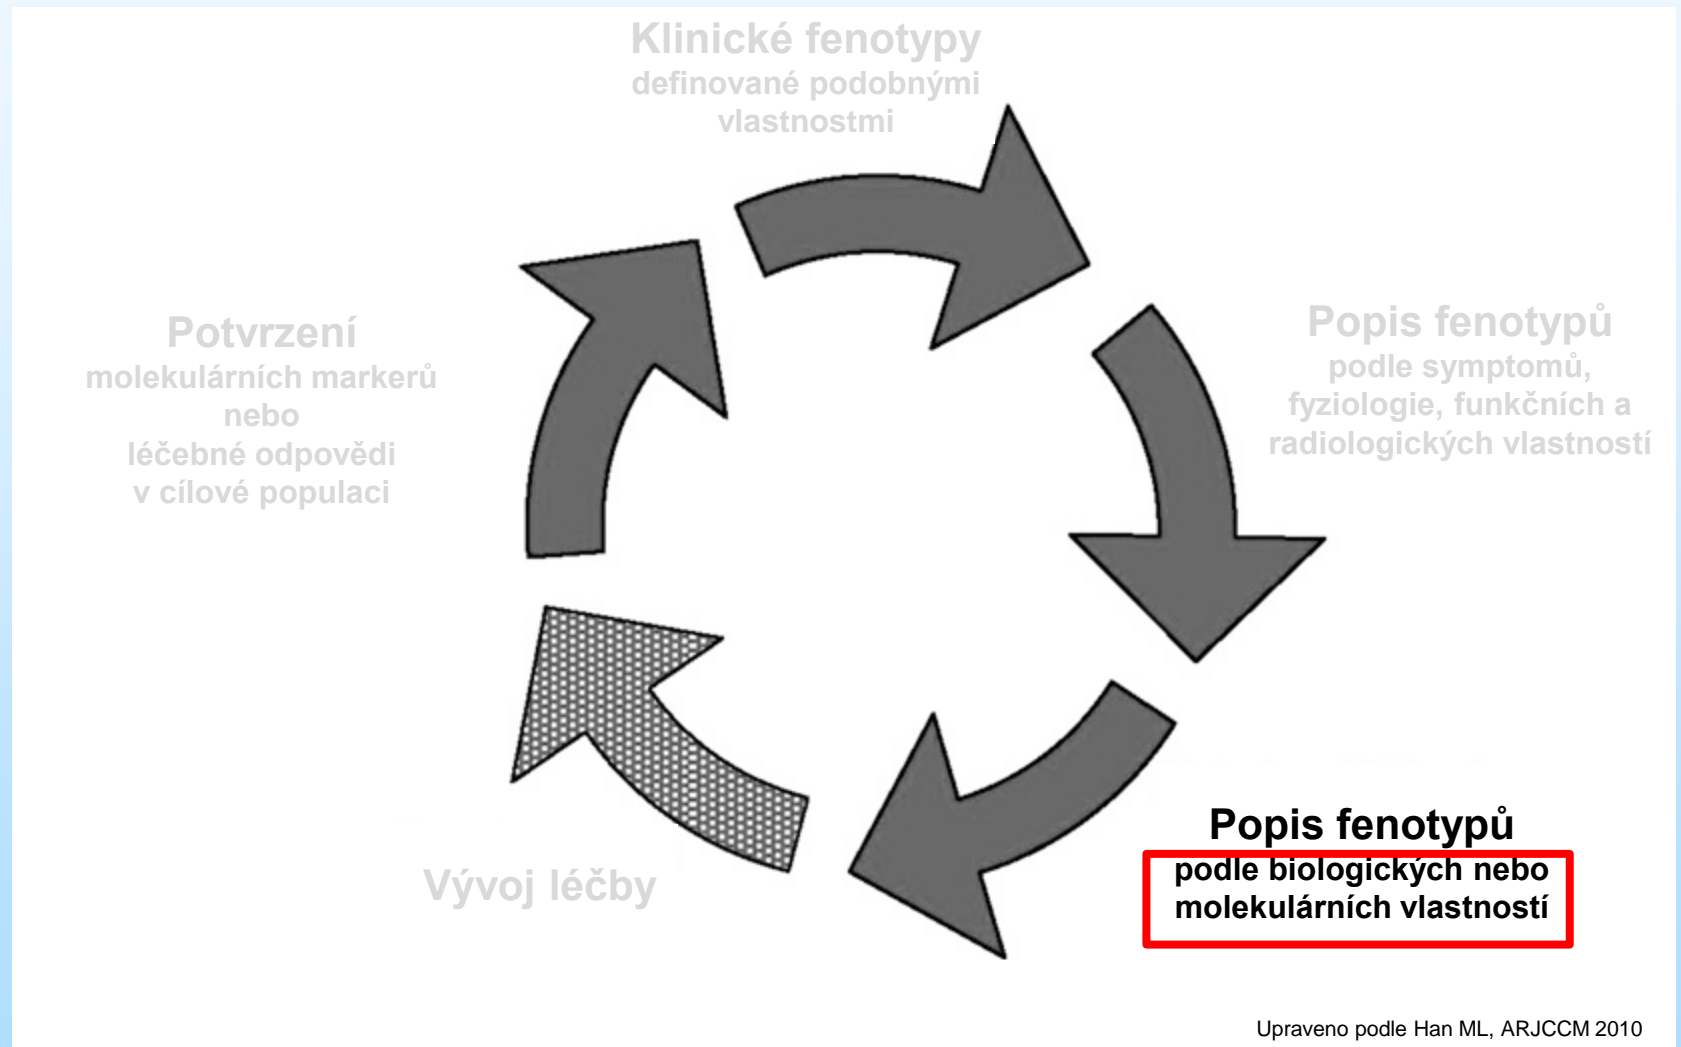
Klinické fenotypy
definované podobnými vlastnostmi

Popis fenotypů
podle symptomů, fyziologie, funkčních a radiologických vlastností

Potvrzení
molekulárních markerů nebo léčebné odpovědi v cílové populaci

Popis fenotypů
podle biologických nebo molekulárních vlastností

Vývoj léčby

Upraveno podle Han ML, ARJCCM 2010